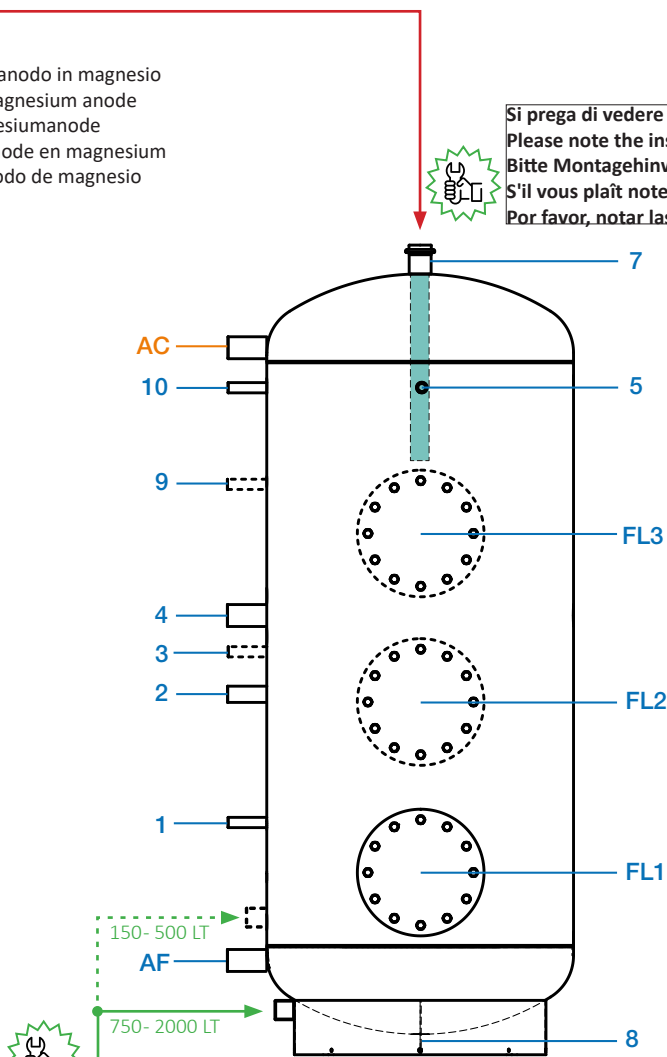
anodo in magnesio
agnesium anode
esiumanode
ode en magnesium
odo de magnesio

Si prega di vedere
Please note the ins
Bitte Montagehinw
S'il vous plaît note
Por favor, notar las

7
AC
10
5
9
FL3
4
3
2
FL2
1
FL1
150- 500 LT
AF
750- 2000 LT
8